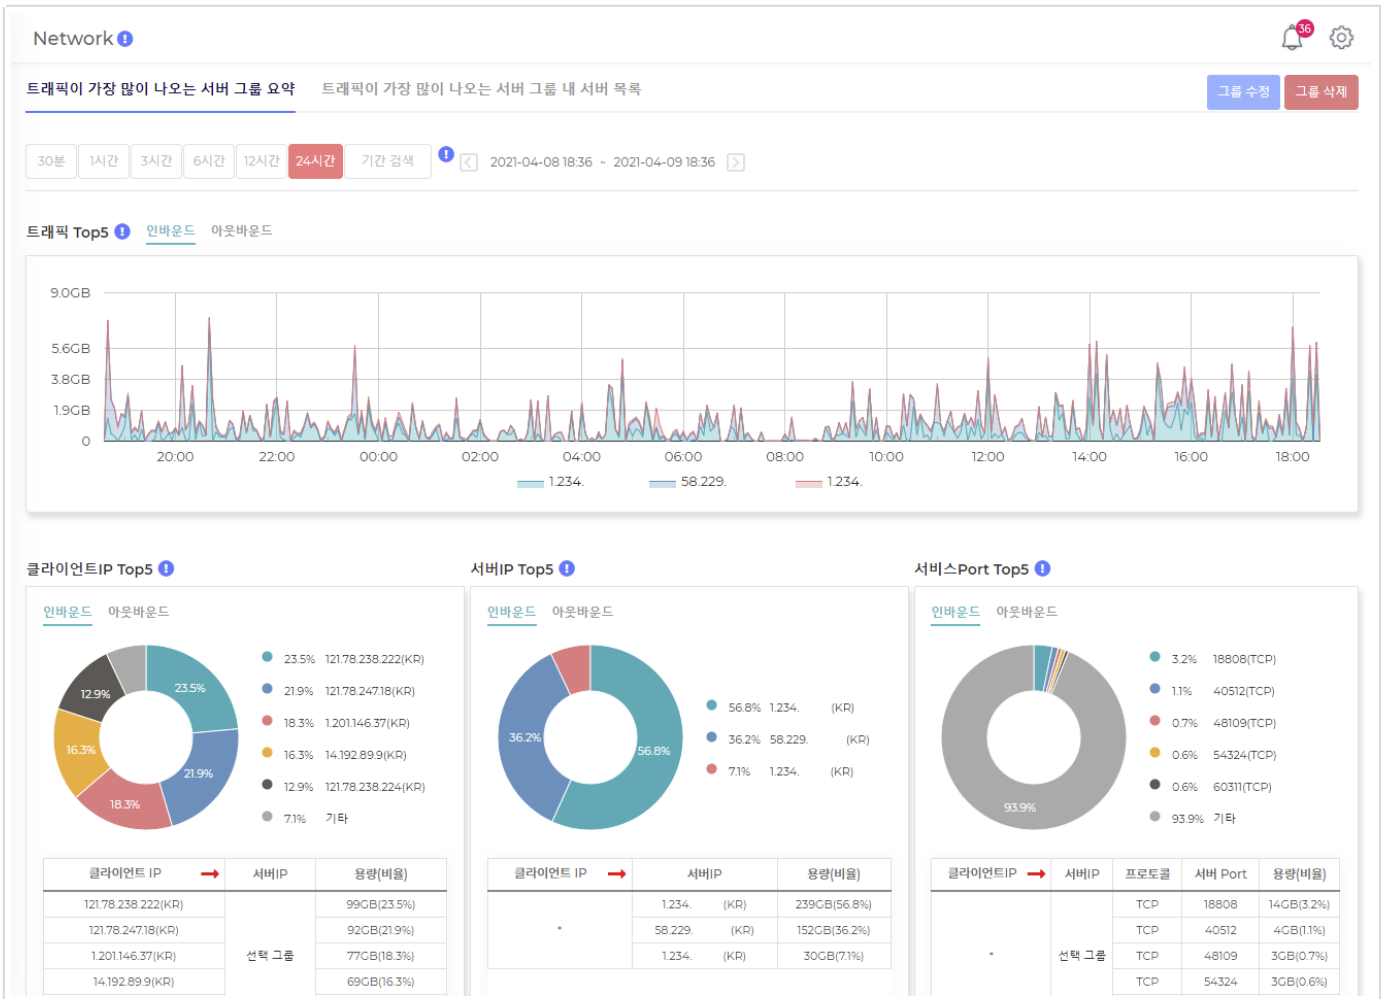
Network

36

트래픽이 가장 많이 나오는 서버 그룹 요약　트래픽이 가장 많이 나오는 서버 그룹 내 서버 목록

그룹 수정　그룹 삭제

30분　1시간　3시간　6시간　12시간　24시간　기간 검색

2021-04-08 18:36 ~ 2021-04-09 18:36

트래픽 Top5　인바운드　아웃바운드

9.0GB
5.6GB
3.8GB
1.9GB
0

20:00　22:00　00:00　02:00　04:00　06:00　08:00　10:00　12:00　14:00　16:00　18:00

1.234.　58.229.　1.234.

클라이언트IP Top5

인바운드　아웃바운드

23.5%　21.9%　18.3%　16.3%　12.9%

23.5% 121.78.238.222(KR)
21.9% 121.78.247.18(KR)
18.3% 1.201.146.37(KR)
16.3% 14.192.89.9(KR)
12.9% 121.78.238.224(KR)
7.1% 기타

| 클라이언트 IP | 서버IP | 용량(비율) |
|---|---|---|
| 121.78.238.222(KR) | 선택 그룹 | 99GB(23.5%) |
| 121.78.247.18(KR) | | 92GB(21.9%) |
| 1.201.146.37(KR) | | 77GB(18.3%) |
| 14.192.89.9(KR) | | 69GB(16.3%) |

서버IP Top5

인바운드　아웃바운드

36.2%　56.8%

56.8% 1.234. (KR)
36.2% 58.229. (KR)
7.1% 1.234. (KR)

| 클라이언트 IP | 서버IP | 용량(비율) |
|---|---|---|
| - | 1.234. (KR) | 239GB(56.8%) |
| | 58.229. (KR) | 152GB(36.2%) |
| | 1.234. (KR) | 30GB(7.1%) |

서비스Port Top5

인바운드　아웃바운드

93.9%

3.2% 18808(TCP)
1.1% 40512(TCP)
0.7% 48109(TCP)
0.6% 54324(TCP)
0.6% 60311(TCP)
93.9% 기타

| 클라이언트IP | 서버IP | 프로토콜 | 서버 Port | 용량(비율) |
|---|---|---|---|---|
| - | 선택 그룹 | TCP | 18808 | 14GB(3.2%) |
| | | TCP | 40512 | 4GB(1.1%) |
| | | TCP | 48109 | 3GB(0.7%) |
| | | TCP | 54324 | 3GB(0.6%) |